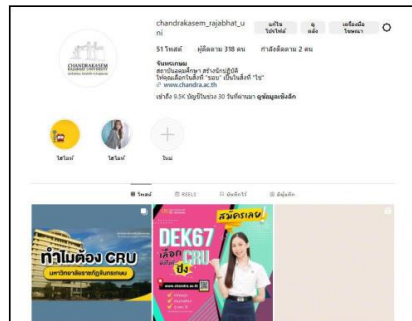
CHANDRAKASEM RAJABHAT UNIVERSITY

chandrakasem_rajabhat_uni

แก้ไขโปรไฟล์

ดูคลัง

เครื่องมือโฆษณา

51 โพสต์

ผู้ติดตาม 318 คน

กำลังติดตาม 2 คน

จันทรเกษม

สถาบันเพื่อการศึกษา สร้างนักปฏิบัติ ให้เธอเลือกใครสักคนทั้ง "ชอบ" เป็นสิ่งที่ "ใช่"

www.chandra.ac.th

เข้าถึง 9.5K บัญชีในช่วง 30 วันที่ผ่านมา ดูข้อมูลเชิงลึก

ไฮไลท์

ไฮไลท์

ใหม่

โพสต์

REELS

บันทึกไว้

มีแท็ก

ทำไมต้อง CRU

มหาวิทยาลัยราชภัฏจันทรเกษม

สมัครเลย

DEK67

เลือก CRU

ปัง

www.chandra.ac.th